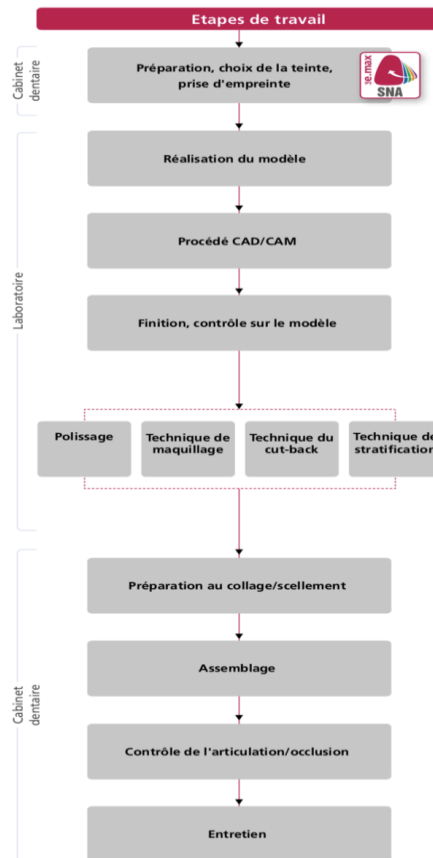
Etapes de travail

Cabinet dentaire

Préparation, choix de la teinte, prise d'empreinte

e.max SNA

Laboratoire

Réalisation du modèle

Procédé CAD/CAM

Finition, contrôle sur le modèle

Polissage

Technique de maquillage

Technique du cut-back

Technique de stratification

Cabinet dentaire

Préparation au collage/scellement

Assemblage

Contrôle de l'articulation/occlusion

Entretien